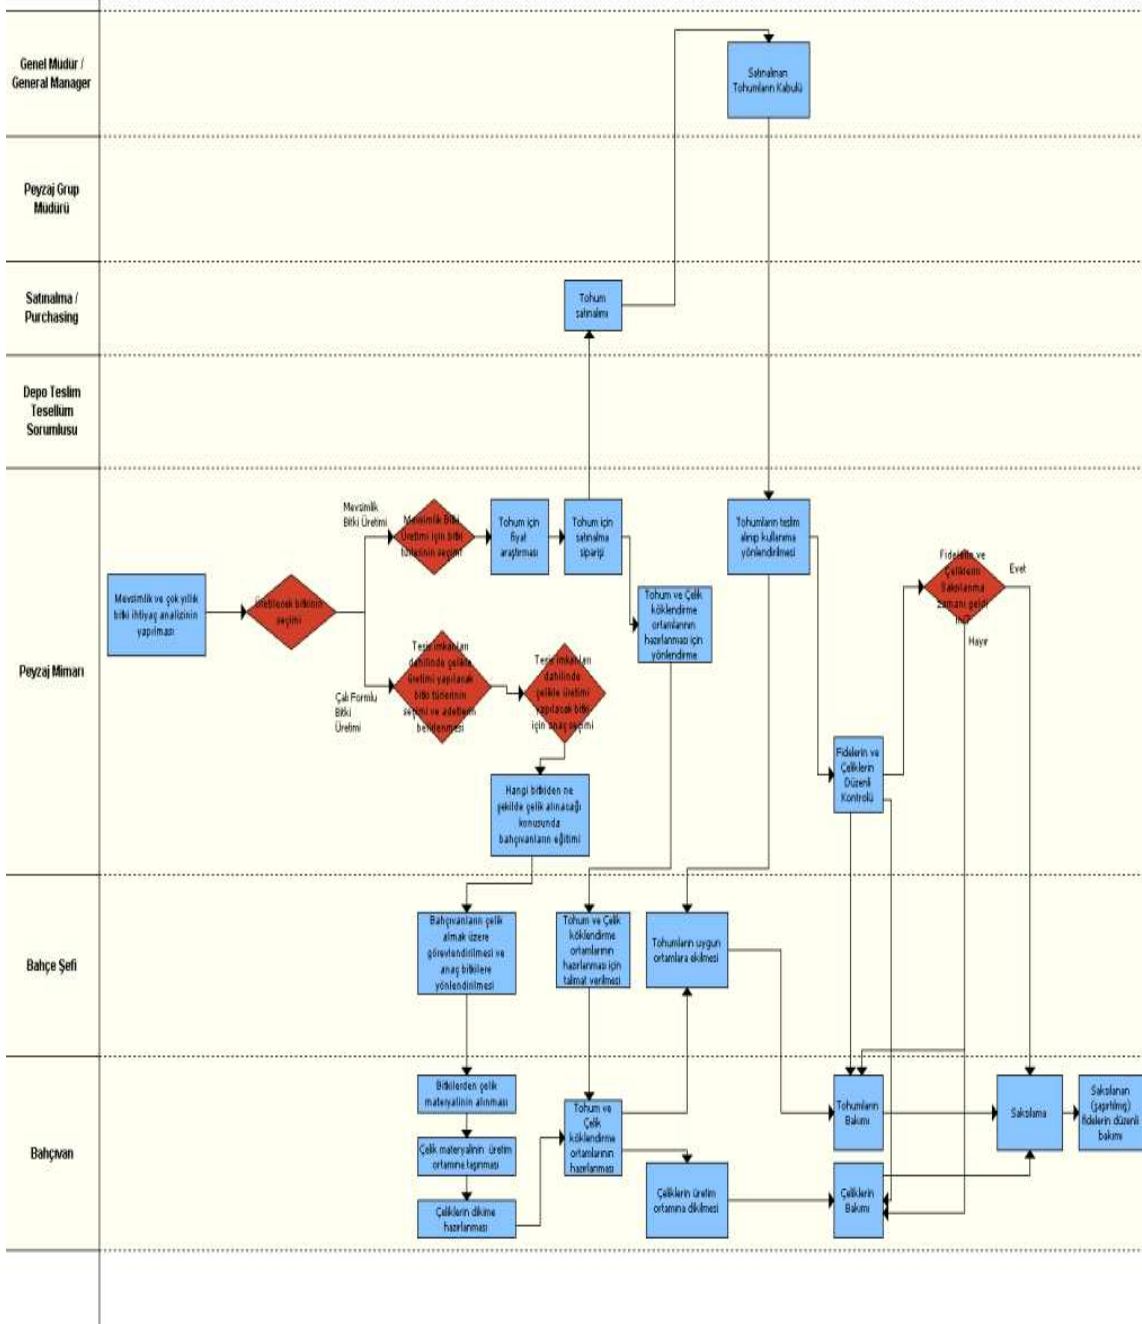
Genel Müdür / General Manager

Satınalınan Tohumların Kabulü

Peyzaj Grup Müdürü

Satınalma / Purchasing

Tohum satınalımı

Depo Teslim Tesellüm Sorumlusu

Peyzaj Mimarı

Mevsimlik ve çok yıllık bitki ihtiyaç analizinin yapılması

Üretilecek bitkinin seçimi

Mevsimlik Bitki Üretimi

Mevsimlik Bitki Üretimi için bitki türlerinin seçimi

Tohum için fiyat araştırması

Tohum için satınalma siparişi

Tohumların teslim alınıp kullanıma yönlendirilmesi

Tohum ve Çelik köklendirme ortamlarının hazırlanması için yönlendirme

Fidelerin ve Çeliklerin Saksılanma zamanı geldi mi?

Evet

Hayır

Çalı Formlu Bitki Üretimi

Tesis imkanları dahilinde çelikle üretimi yapılacak bitki türlerinin seçimi ve adetlerin belirlenmesi

Tesis imkanları dahilinde çelikle üretimi yapılacak bitki için anaç seçimi

Hangi bitkiden ne şekilde çelik alınacağı konusunda bahçıvanların eğitimi

Fidelerin ve Çeliklerin Düzenli Kontrolü

Bahçe Şefi

Bahçıvanların çelik almak üzere görevlendirilmesi ve anaç bitkilere yönlendirilmesi

Tohum ve Çelik köklendirme ortamlarının hazırlanması için talimat verilmesi

Tohumların uygun ortamlara ekilmesi

Bahçıvan

Bitkilerden çelik materyalinin alınması

Çelik materyalinin üretim ortamına taşınması

Çeliklerin dikime hazırlanması

Tohum ve Çelik köklendirme ortamlarının hazırlanması

Çeliklerin üretim ortamına dikilmesi

Tohumların Bakımı

Çeliklerin Bakımı

Saksılama

Saksılanan (şaşırtılmış) fidelerin düzenli bakımı